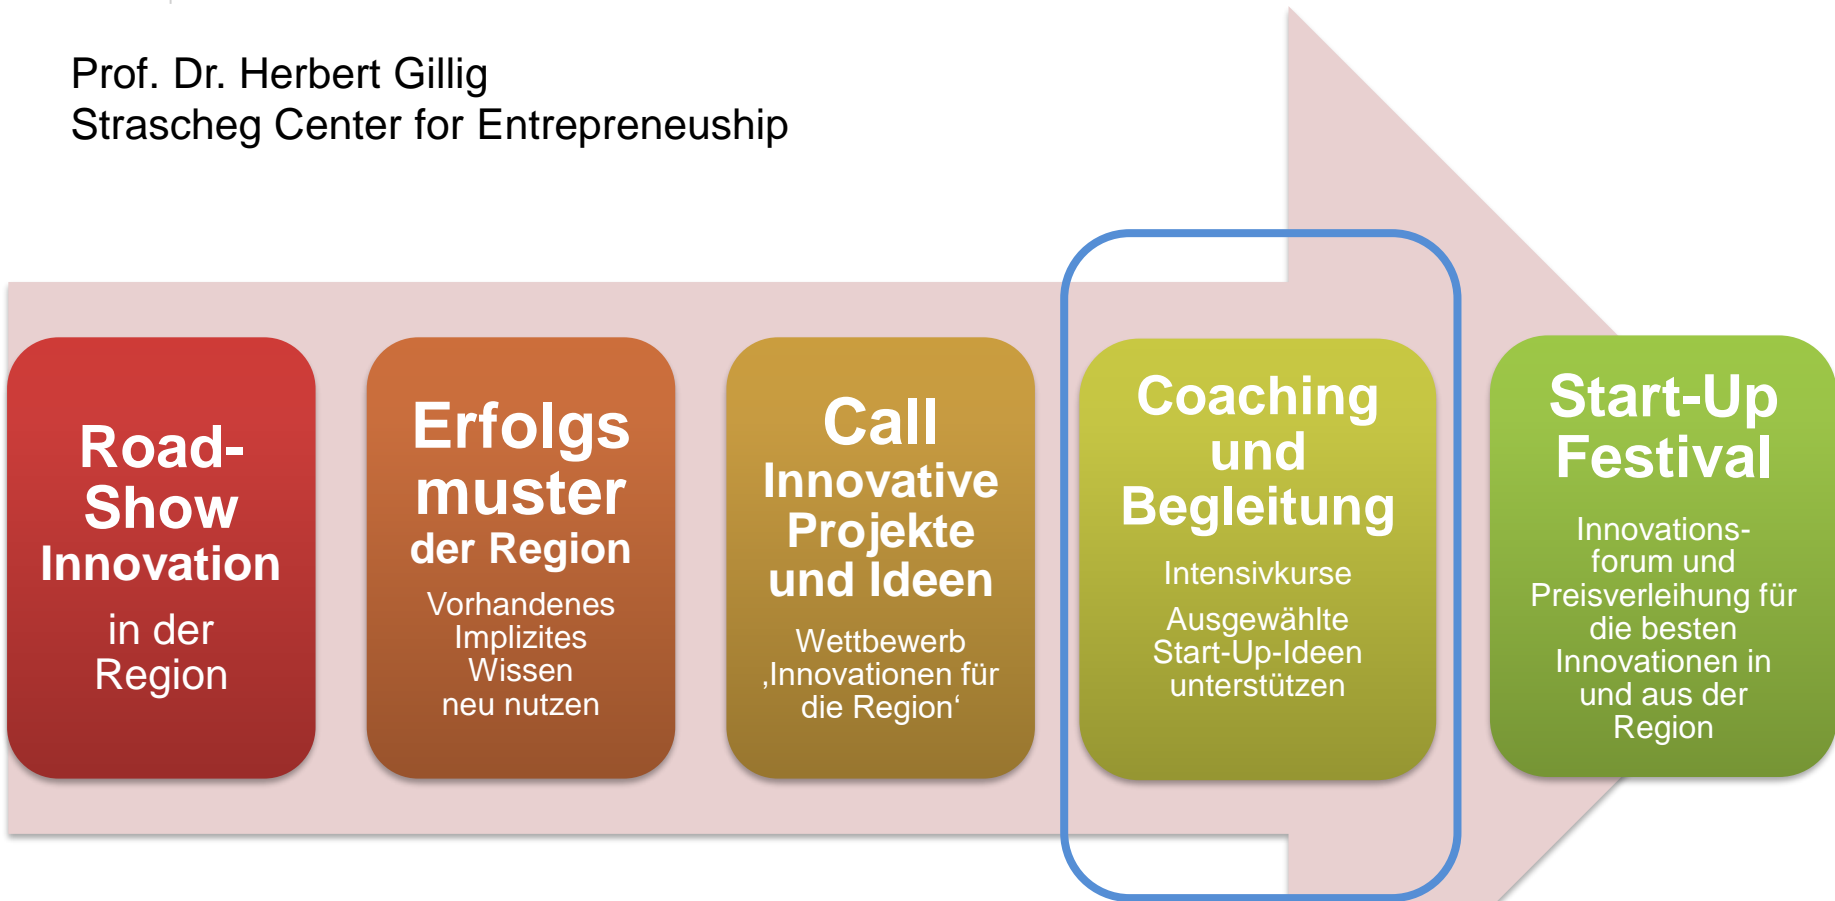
Prof. Dr. Herbert Gillig
Strascheg Center for Entrepreneuship

Road-Show Innovation

in der Region

Erfolgs muster der Region

Vorhandenes Implizites Wissen neu nutzen

Call Innovative Projekte und Ideen

Wettbewerb ‚Innovationen für die Region‘

Coaching und Begleitung

Intensivkurse

Ausgewählte Start-Up-Ideen unterstützen

Start-Up Festival

Innovations-forum und Preisverleihung für die besten Innovationen in und aus der Region